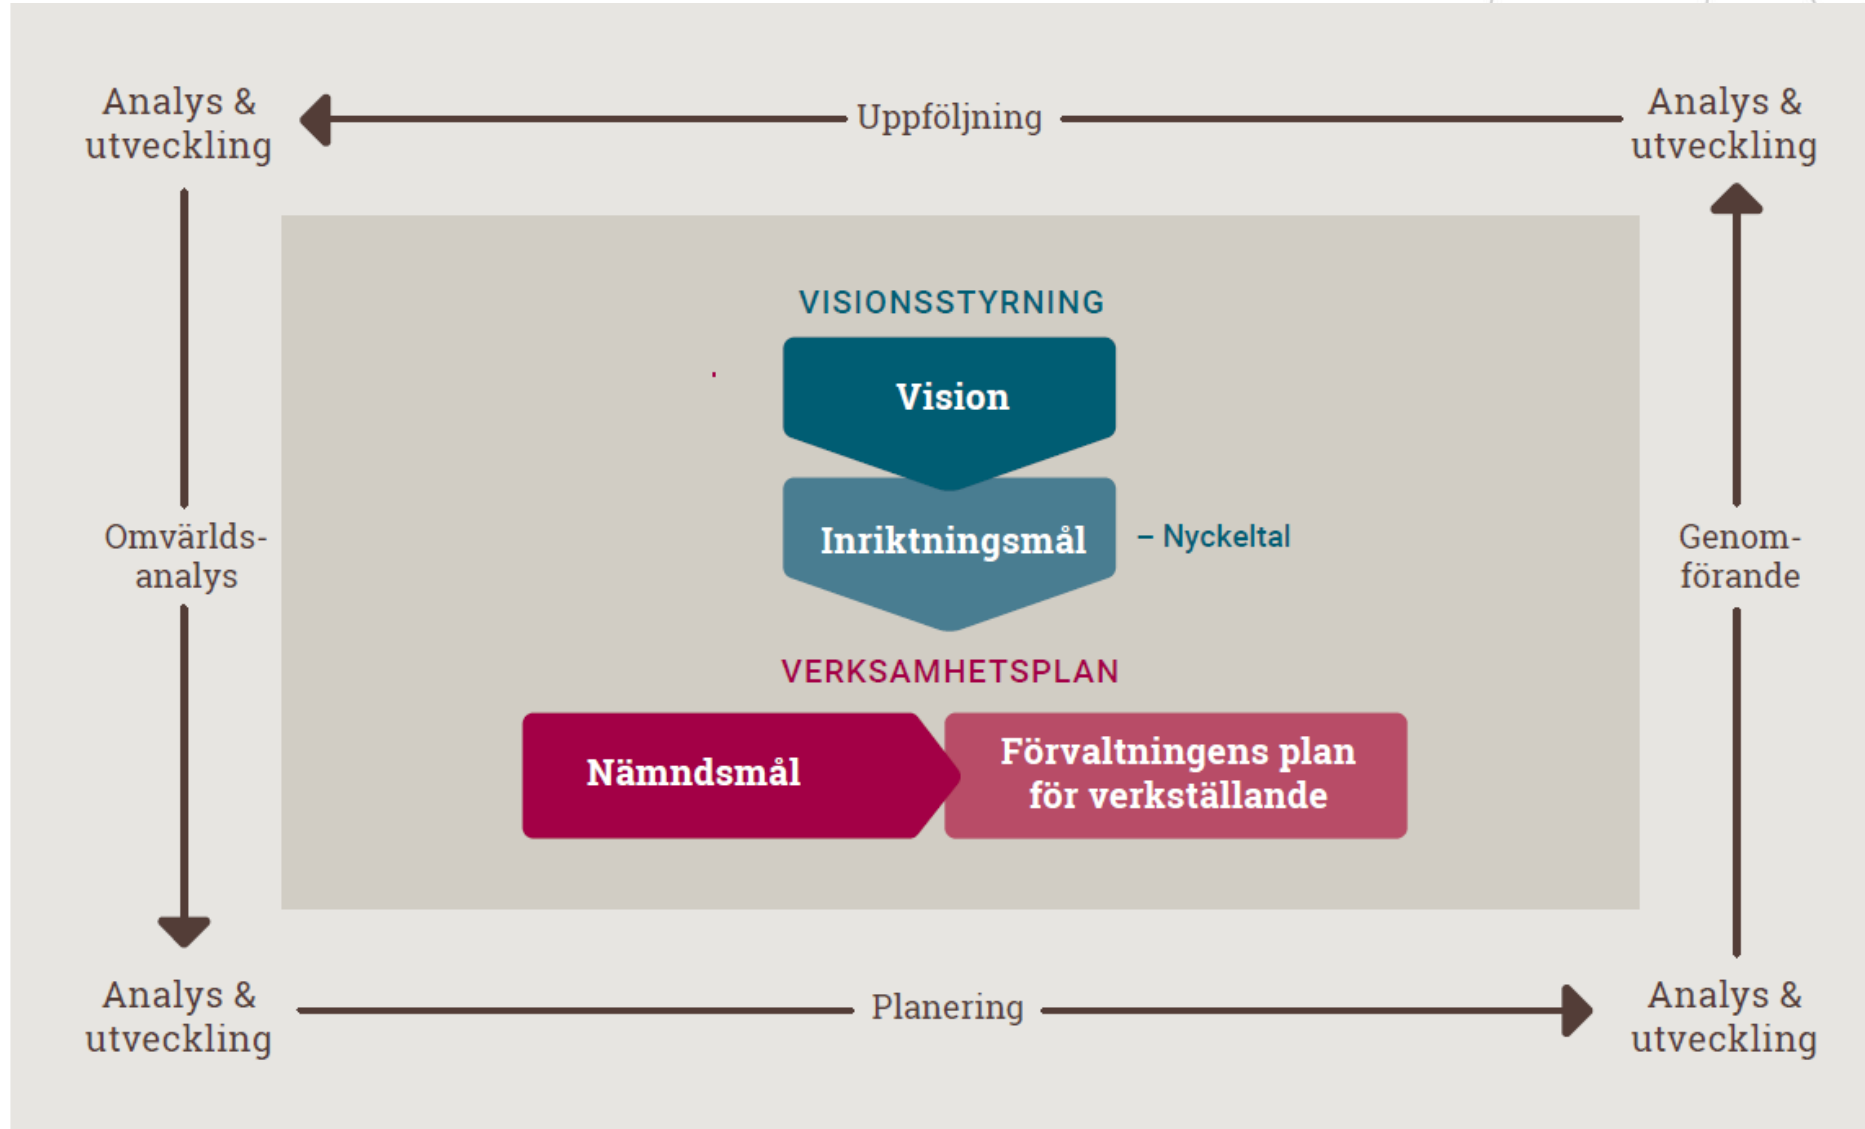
Analys & utveckling

Uppföljning

Analys & utveckling

VISIONSSTYRNING

Vision

Inriktningsmål

– Nyckeltal

Omvärlds-analys

Genom-förande

VERKSAMHETSPLAN

Nämndsmål

Förvaltningens plan för verkställande

Analys & utveckling

Planering

Analys & utveckling